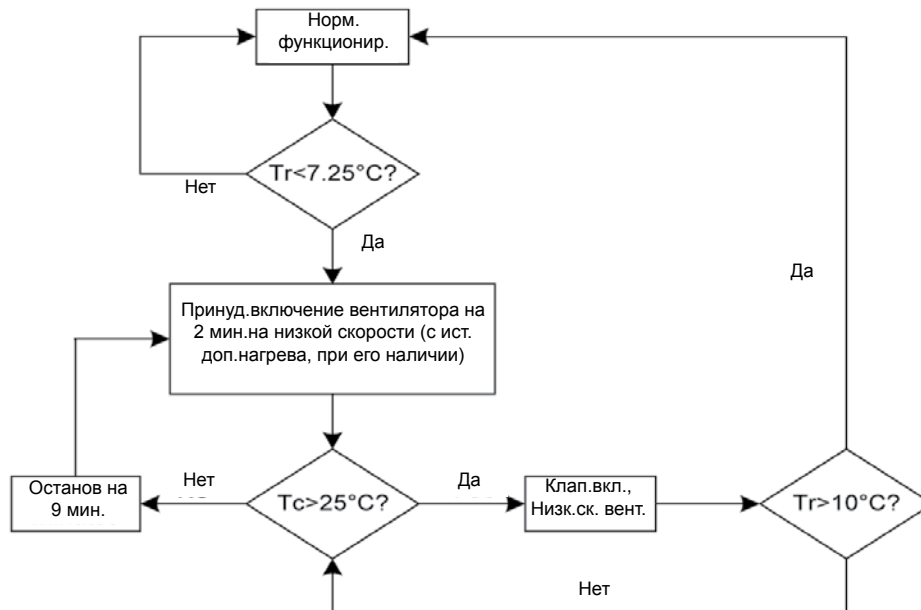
Норм. функционир.

Tr<7.25°C?

Нет

Да

Да

Принуд.включение вентилятора на 2 мин.на низкой скорости (с ист. доп.нагрева, при его наличии)

Останов на 9 мин.

Нет

Tc>25°C?

Да

Клап.вкл., Низк.ск. вент.

Tr>10°C?

Нет